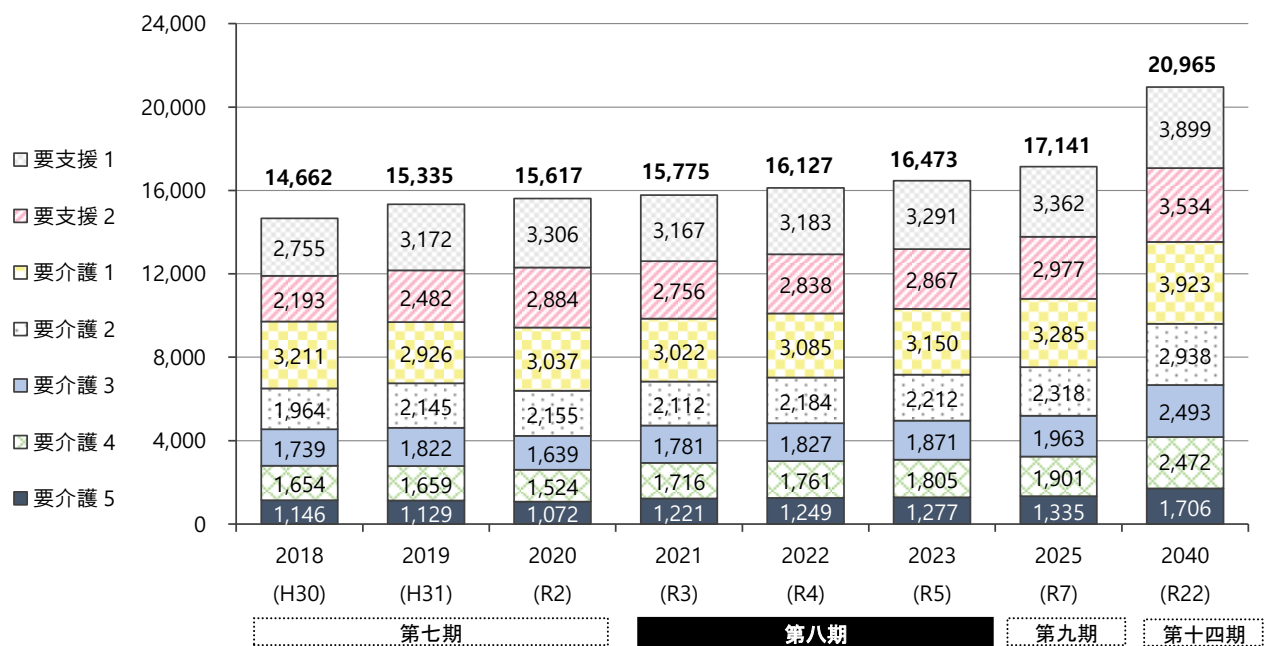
| | 2018 (H30) | 2019 (H31) | 2020 (R2) | 2021 (R3) | 2022 (R4) | 2023 (R5) | 2025 (R7) | 2040 (R22) |
|---|---|---|---|---|---|---|---|---|
| 合計 | 14,662 | 15,335 | 15,617 | 15,775 | 16,127 | 16,473 | 17,141 | 20,965 |
| 要支援 1 | 2,755 | 3,172 | 3,306 | 3,167 | 3,183 | 3,291 | 3,362 | 3,899 |
| 要支援 2 | 2,193 | 2,482 | 2,884 | 2,756 | 2,838 | 2,867 | 2,977 | 3,534 |
| 要介護 1 | 3,211 | 2,926 | 3,037 | 3,022 | 3,085 | 3,150 | 3,285 | 3,923 |
| 要介護 2 | 1,964 | 2,145 | 2,155 | 2,112 | 2,184 | 2,212 | 2,318 | 2,938 |
| 要介護 3 | 1,739 | 1,822 | 1,639 | 1,781 | 1,827 | 1,871 | 1,963 | 2,493 |
| 要介護 4 | 1,654 | 1,659 | 1,524 | 1,716 | 1,761 | 1,805 | 1,901 | 2,472 |
| 要介護 5 | 1,146 | 1,129 | 1,072 | 1,221 | 1,249 | 1,277 | 1,335 | 1,706 |

24,000
20,000
16,000
12,000
8,000
4,000
0

第七期
第八期
第九期
第十四期